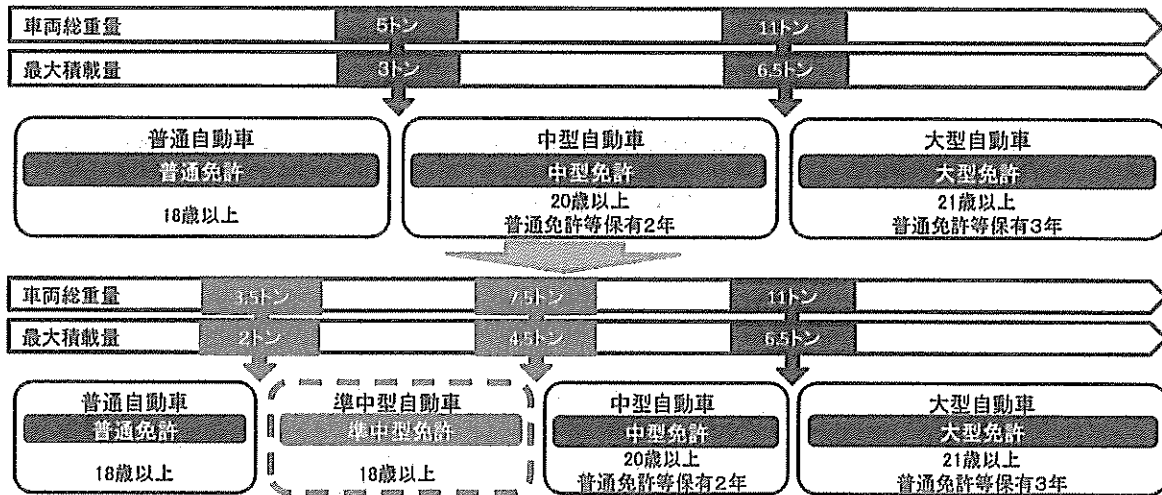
車両総重量 5トン 11トン

最大積載量 3トン 6.5トン

普通自動車
普通免許
18歳以上

中型自動車
中型免許
20歳以上
普通免許等保有2年

大型自動車
大型免許
21歳以上
普通免許等保有3年

車両総重量 3.5トン 7.5トン 11トン

最大積載量 2トン 4.5トン 6.5トン

普通自動車
普通免許
18歳以上

準中型自動車
準中型免許
18歳以上

中型自動車
中型免許
20歳以上
普通免許等保有2年

大型自動車
大型免許
21歳以上
普通免許等保有3年